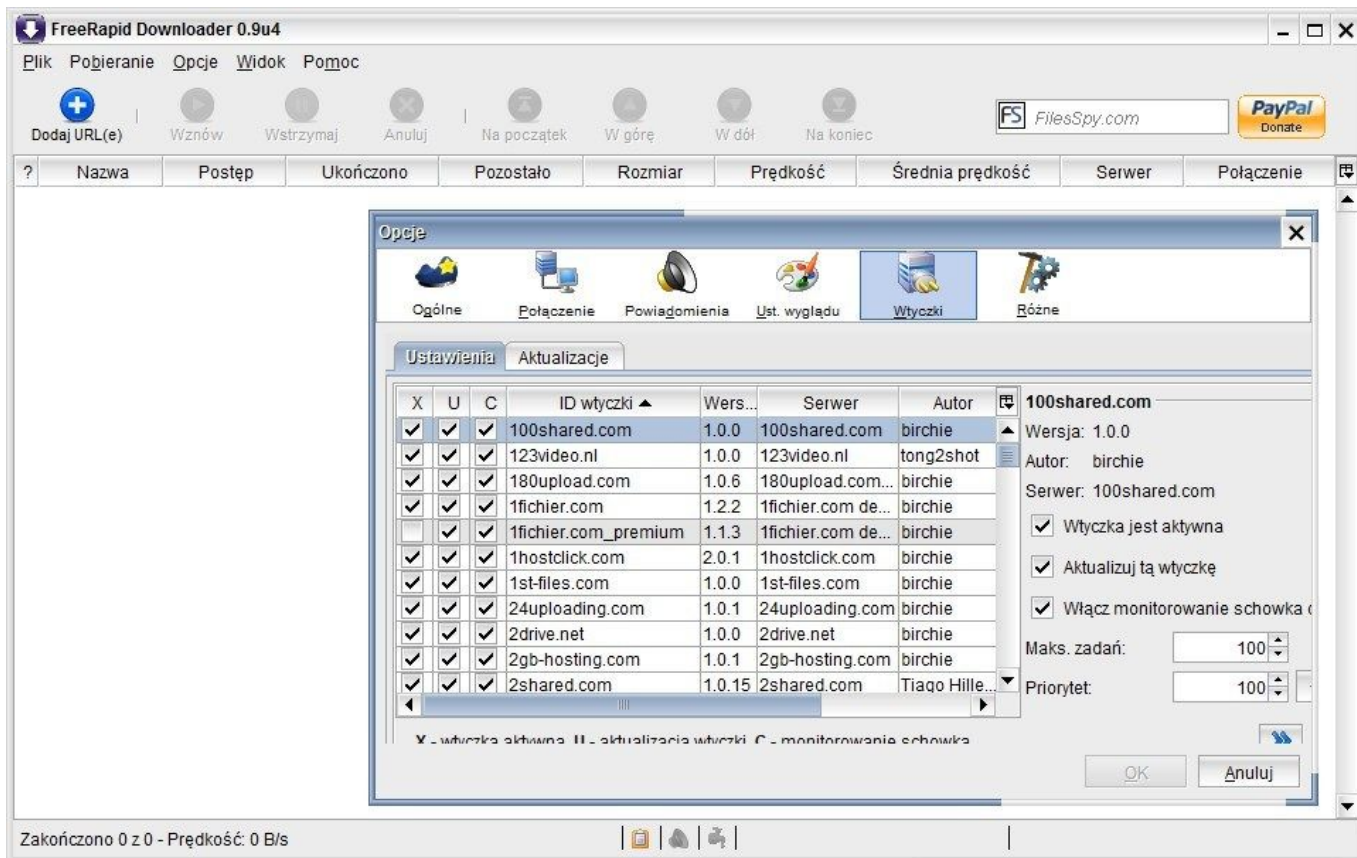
FreeRapid Downloader 0.9u4

Plik Pobieranie Opcje Widok Pomoc

Dodaj URL(e) Wznów Wstrzymaj Anuluj Na początek W górę W dół Na koniec

FS FilesSpy.com

PayPal Donate

| ? | Nazwa | Postęp | Ukończono | Pozostało | Rozmiar | Prędkość | Średnia prędkość | Serwer | Połączenie |
|---|---|---|---|---|---|---|---|---|---|

Opcje

Ogólne Połączenie Powiadomienia Ust. wyglądu Wtyczki Różne

Ustawienia Aktualizacje

| X | U | C | ID wtyczki ▲ | Wers... | Serwer | Autor |
|---|---|---|---|---|---|---|
| ✓ | ✓ | ✓ | 100shared.com | 1.0.0 | 100shared.com | birchie |
| ✓ | ✓ | ✓ | 123video.nl | 1.0.0 | 123video.nl | tong2shot |
| ✓ | ✓ | ✓ | 180upload.com | 1.0.6 | 180upload.com... | birchie |
| ✓ | ✓ | ✓ | 1fichier.com | 1.2.2 | 1fichier.com de... | birchie |
| | ✓ | ✓ | 1fichier.com_premium | 1.1.3 | 1fichier.com de... | birchie |
| ✓ | ✓ | ✓ | 1hostclick.com | 2.0.1 | 1hostclick.com | birchie |
| ✓ | ✓ | ✓ | 1st-files.com | 1.0.0 | 1st-files.com | birchie |
| ✓ | ✓ | ✓ | 24uploading.com | 1.0.1 | 24uploading.com | birchie |
| ✓ | ✓ | ✓ | 2drive.net | 1.0.0 | 2drive.net | birchie |
| ✓ | ✓ | ✓ | 2gb-hosting.com | 1.0.1 | 2gb-hosting.com | birchie |
| ✓ | ✓ | ✓ | 2shared.com | 1.0.15 | 2shared.com | Tiago Hille... |

100shared.com
Wersja: 1.0.0
Autor: birchie
Serwer: 100shared.com
Wtyczka jest aktywna
Aktualizuj tą wtyczkę
Włącz monitorowanie schowka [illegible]
Maks. zadań: 100
Priorytet: 100

X - wtyczka aktywna, U - aktualizacja wtyczki, C - monitorowanie schowka

OK Anuluj

Zakończono 0 z 0 - Prędkość: 0 B/s